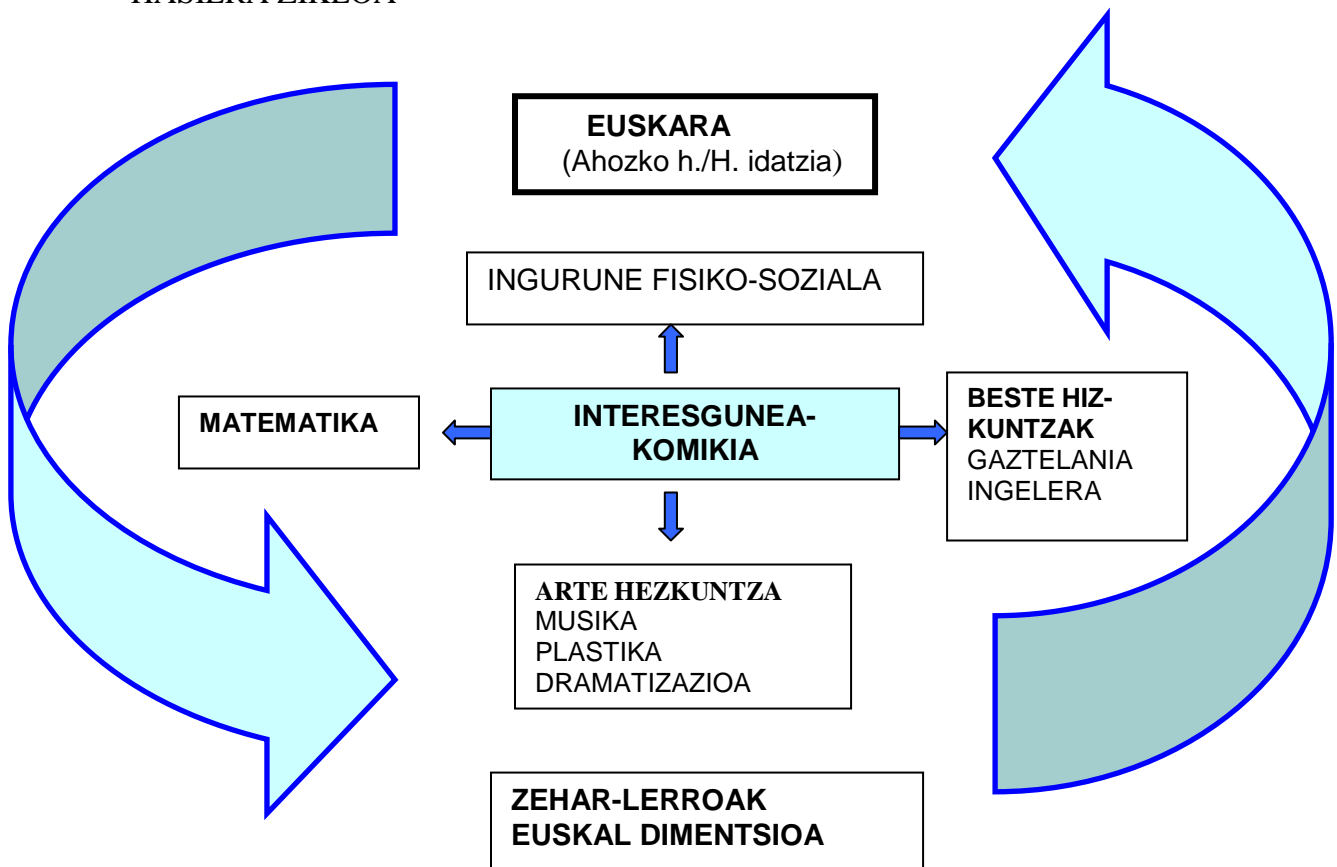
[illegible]

EUSKARA
(Ahozko h./H. idatzia)

INGURUNE FISIKO-SOZIALA

MATEMATIKA

INTERESGUNEA-KOMIKIA

BESTE HIZKUNTZAK
GAZTELANIA
INGELERA

ARTE HEZKUNTZA
MUSIKA
PLASTIKA
DRAMATIZAZIOA

ZEHAR-LERROAK
EUSKAL DIMENTSIOA